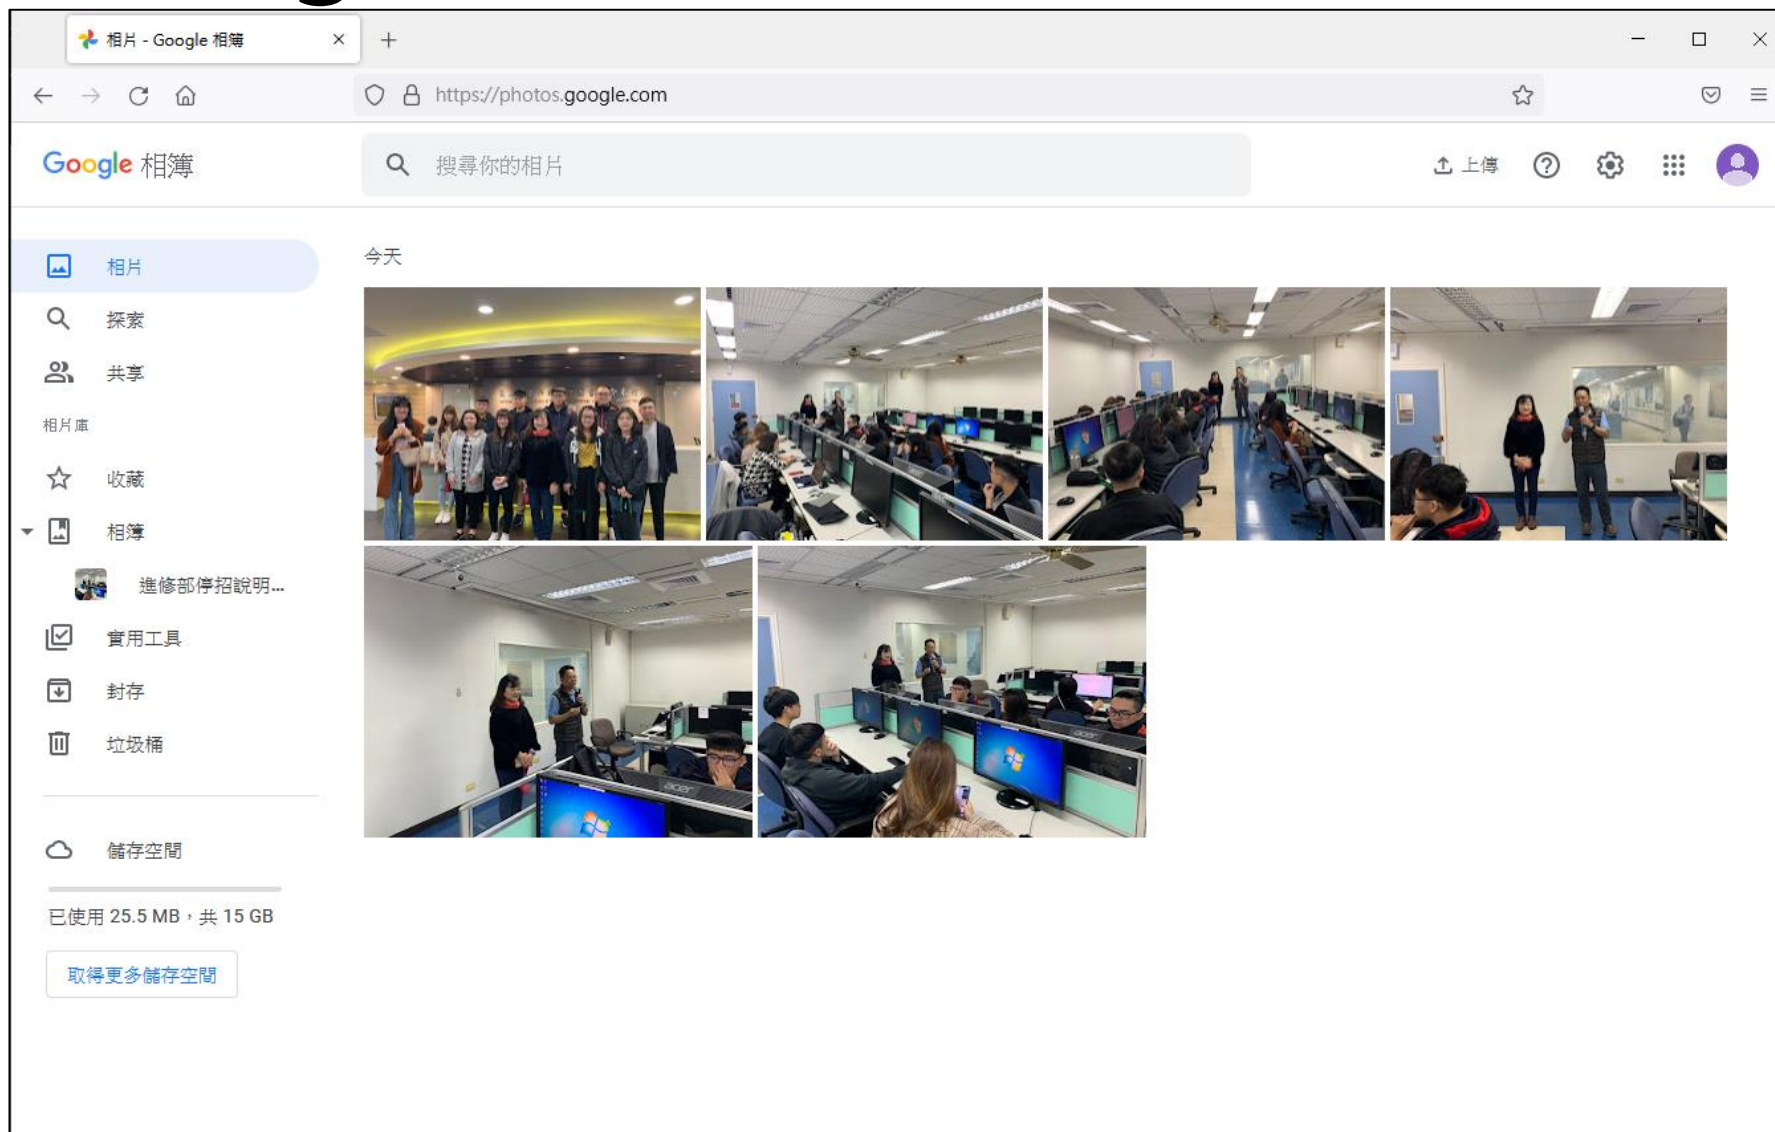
相片 - Google 相簿

https://photos.google.com

Google 相簿

搜尋你的相片

上傳

今天

相片

探索

共享

相片庫

收藏

相簿

進修部停招說明...

實用工具

封存

垃圾桶

儲存空間

已使用 25.5 MB，共 15 GB

取得更多儲存空間